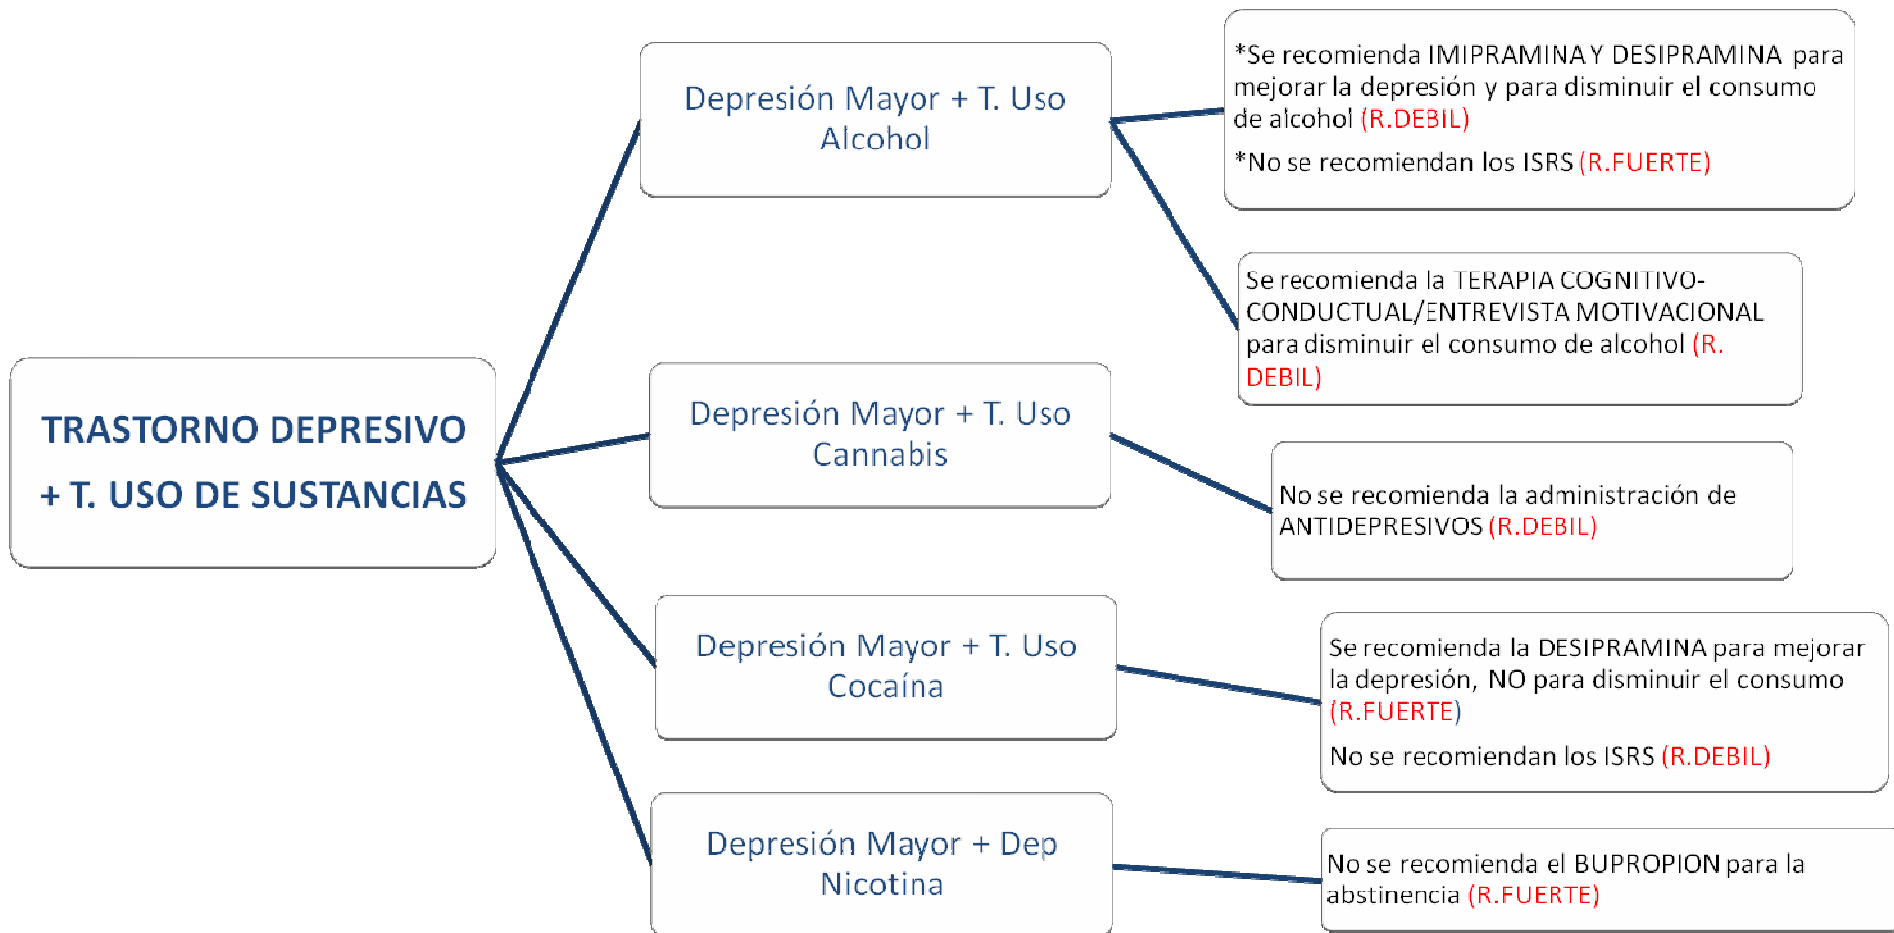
TRASTORNO DEPRESIVO + T. USO DE SUSTANCIAS

Depresión Mayor + T. Uso Alcohol

*Se recomienda IMIPRAMINA Y DESIPRAMINA para mejorar la depresión y para disminuir el consumo de alcohol (R.DEBIL)

*No se recomiendan los ISRS (R.FUERTE)

Se recomienda la TERAPIA COGNITIVO-CONDUCTUAL/ENTREVISTA MOTIVACIONAL para disminuir el consumo de alcohol (R. DEBIL)

Depresión Mayor + T. Uso Cannabis

No se recomienda la administración de ANTIDEPRESIVOS (R.DEBIL)

Depresión Mayor + T. Uso Cocaína

Se recomienda la DESIPRAMINA para mejorar la depresión, NO para disminuir el consumo (R.FUERTE)

No se recomiendan los ISRS (R.DEBIL)

Depresión Mayor + Dep Nicotina

No se recomienda el BUPROPION para la abstinencia (R.FUERTE)